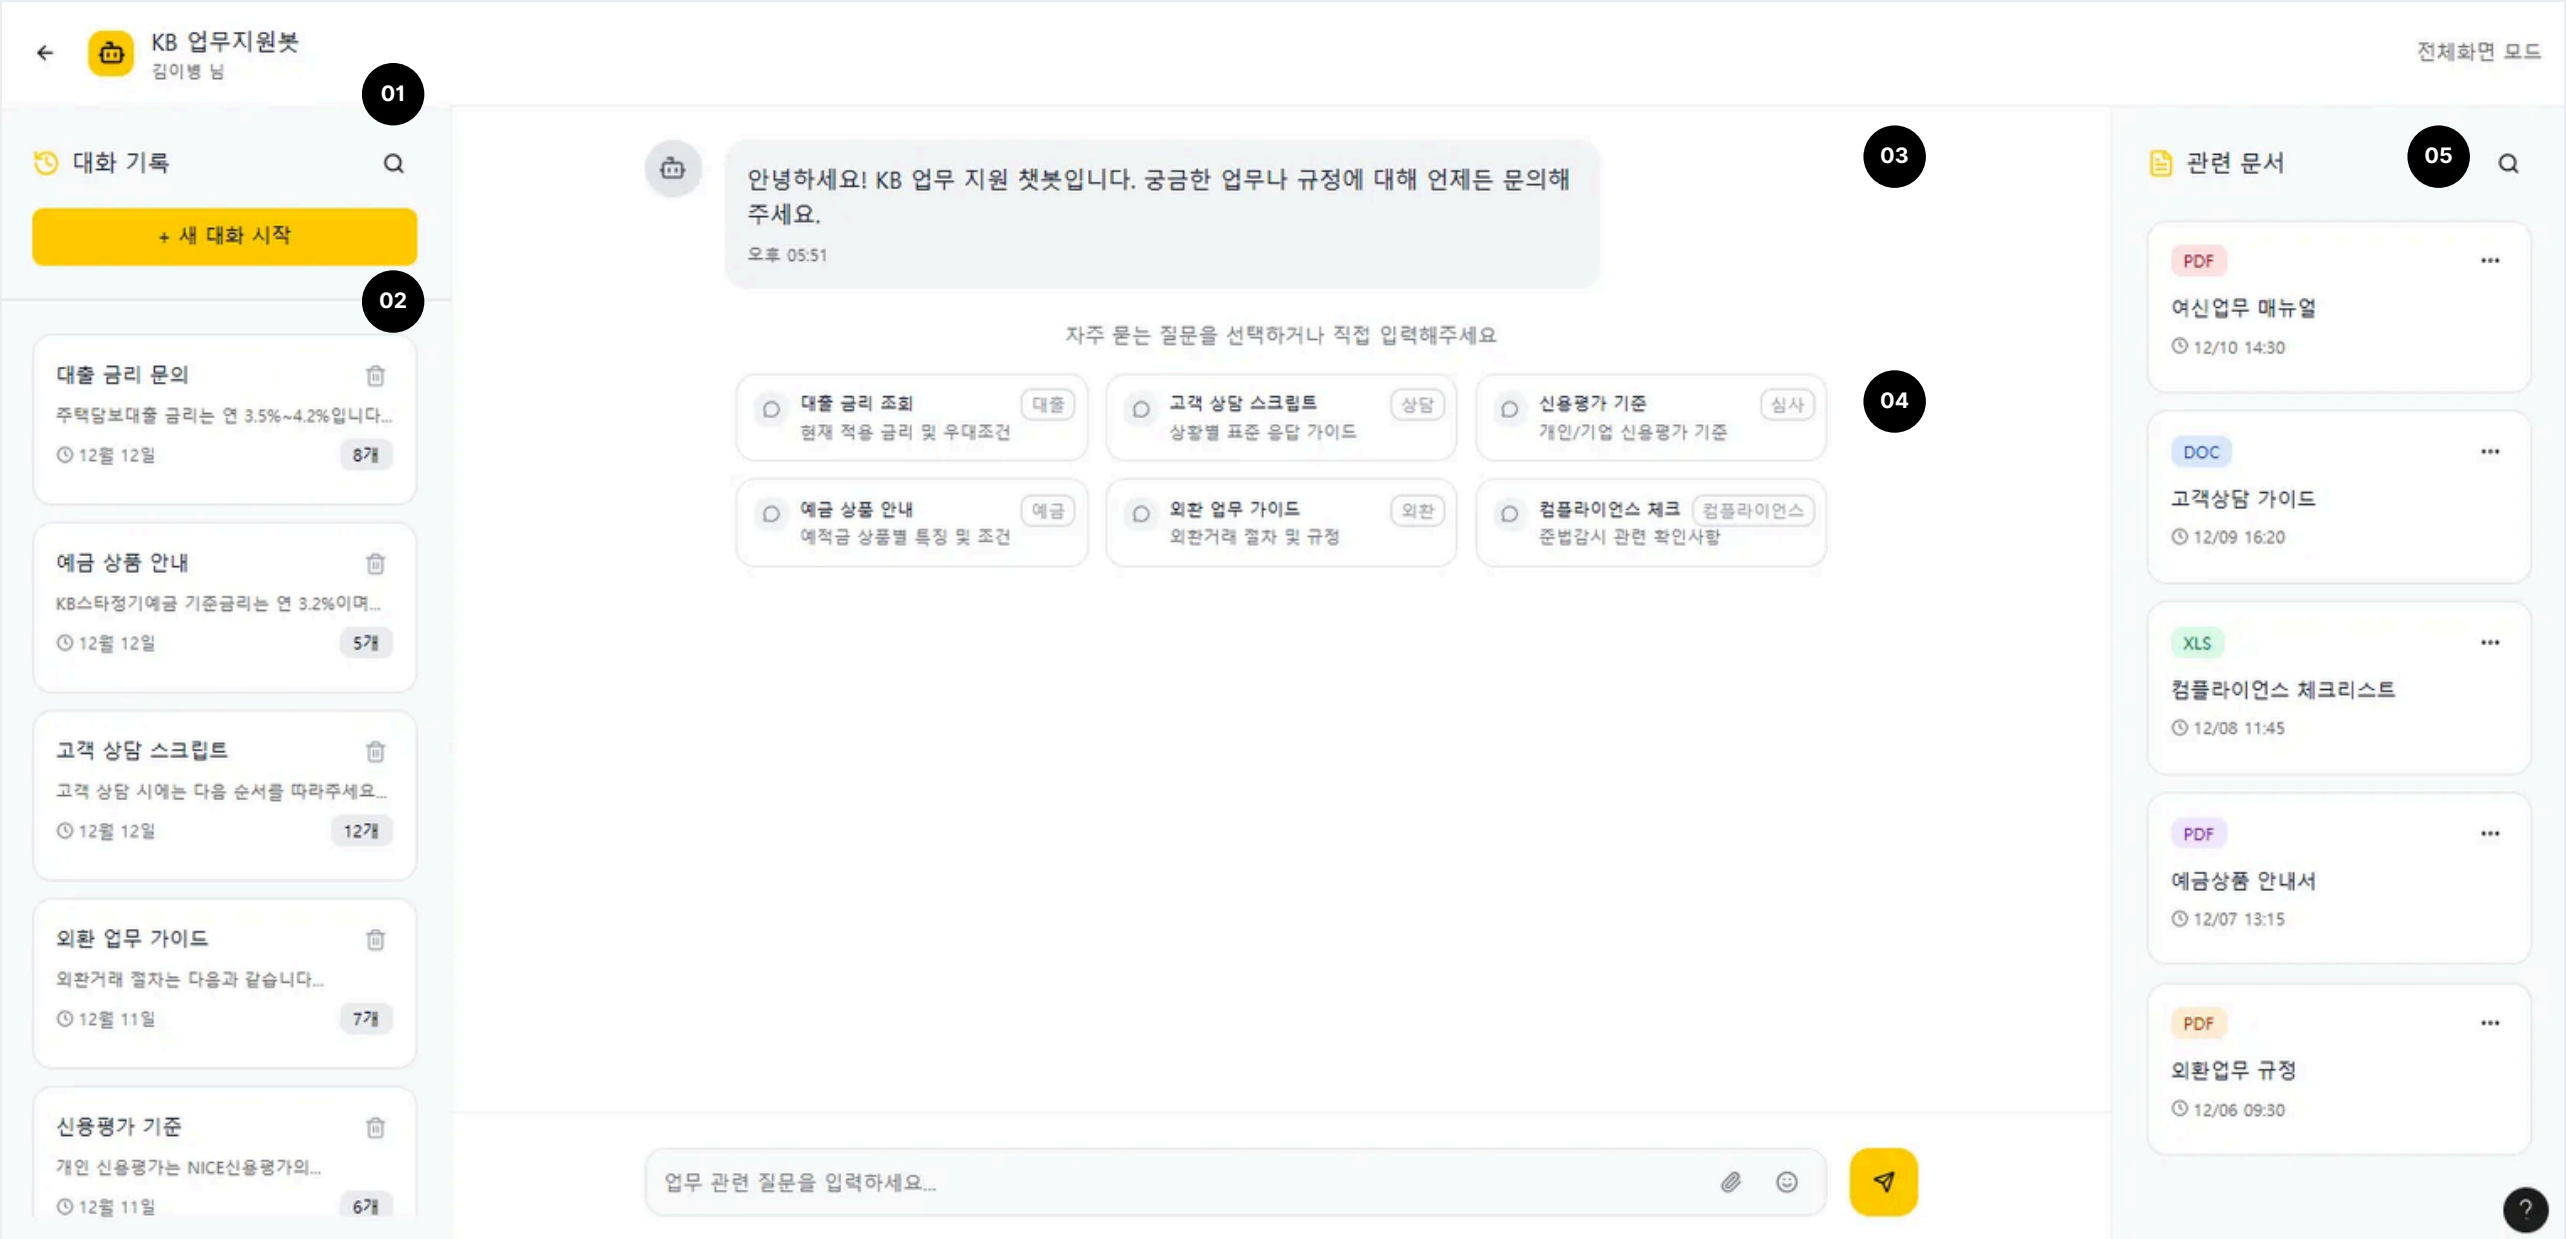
KB 업무지원봇
김이병 님

전체화면 모드

01

대화 기록

+ 새 대화 시작

02

대출 금리 문의
주택담보대출 금리는 연 3.5%~4.2%입니다...
12월 12일
8개

예금 상품 안내
KB스타정기예금 기준금리는 연 3.2%이며...
12월 12일
5개

고객 상담 스크립트
고객 상담 시에는 다음 순서를 따라주세요...
12월 12일
12개

외환 업무 가이드
외환거래 절차는 다음과 같습니다...
12월 11일
7개

신용평가 기준
개인 신용평가는 NICE신용평가의...
12월 11일
6개

안녕하세요! KB 업무 지원 챗봇입니다. 궁금한 업무나 규정에 대해 언제든 문의해주세요.
오후 05:51

03

자주 묻는 질문을 선택하거나 직접 입력해주세요

04

대출 금리 조회
현재 적용 금리 및 우대조건
대출

고객 상담 스크립트
상황별 표준 응답 가이드
상담

신용평가 기준
개인/기업 신용평가 기준
심사

예금 상품 안내
예적금 상품별 특징 및 조건
예금

외환 업무 가이드
외환거래 절차 및 규정
외환

컴플라이언스 체크
준법감시 관련 확인사항
컴플라이언스

업무 관련 질문을 입력하세요...

관련 문서

05

PDF
여신업무 매뉴얼
12/10 14:30

DOC
고객상담 가이드
12/09 16:20

XLS
컴플라이언스 체크리스트
12/08 11:45

PDF
예금상품 안내서
12/07 13:15

PDF
외환업무 규정
12/06 09:30

?